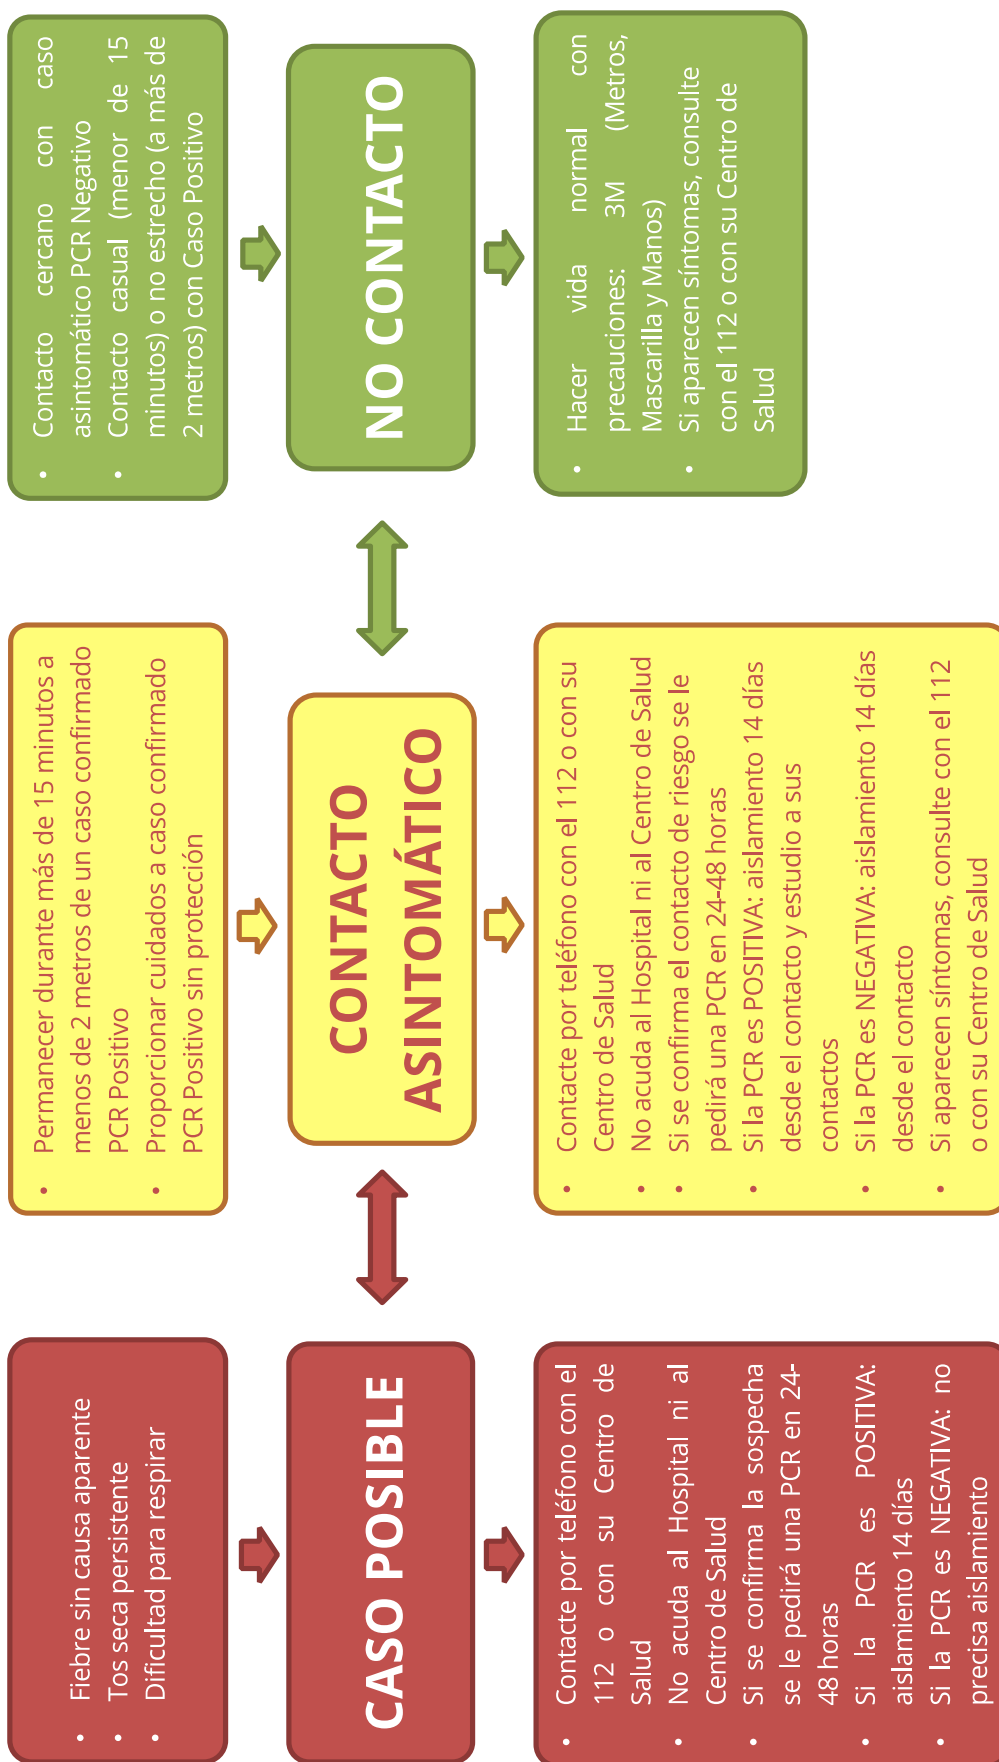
- Contacto cercano con caso asintomático PCR Negativo
- Contacto casual (menor de 15 minutos) o no estrecho (a más de 2 metros) con Caso Positivo

NO CONTACTO

- Hacer vida normal con precauciones: 3M (Metros, Mascarilla y Manos)
- Si aparecen síntomas, consulte con el 112 o con su Centro de Salud

- Permanecer durante más de 15 minutos a menos de 2 metros de un caso confirmado PCR Positivo
- Proporcionar cuidados a caso confirmado PCR Positivo sin protección

CONTACTO ASINTOMÁTICO

- Contacte por teléfono con el 112 o con su Centro de Salud
- No acuda al Hospital ni al Centro de Salud
- Si se confirma el contacto de riesgo se le pedirá una PCR en 24-48 horas
- Si la PCR es POSITIVA: aislamiento 14 días desde el contacto y estudio a sus contactos
- Si la PCR es NEGATIVA: aislamiento 14 días desde el contacto
- Si aparecen síntomas, consulte con el 112 o con su Centro de Salud

- Fiebre sin causa aparente
- Tos seca persistente
- Dificultad para respirar

CASO POSIBLE

- Contacte por teléfono con el 112 o con su Centro de Salud
- No acuda al Hospital ni al Centro de Salud
- Si se confirma la sospecha se le pedirá una PCR en 24-48 horas
- Si la PCR es POSITIVA: aislamiento 14 días
- Si la PCR es NEGATIVA: no precisa aislamiento